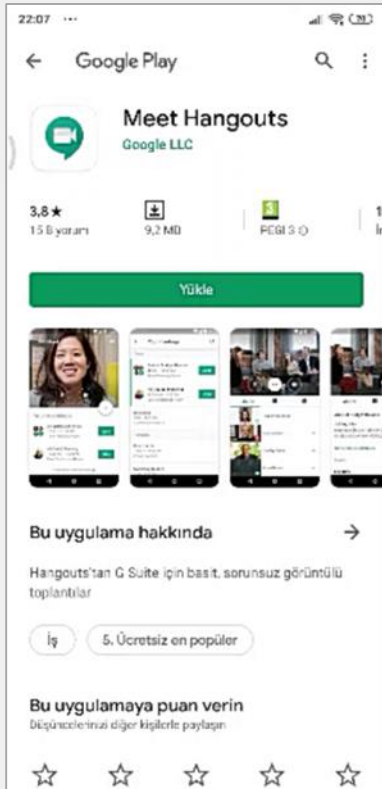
22:07 ···

Google Play

Meet Hangouts
Google LLC

3,8 ★
15 B yorum

9,2 MB

3
PEGI 3 ⓘ

1
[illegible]

Yükle

Bu uygulama hakkında

Hangouts'tan G Suite için basit, sorunsuz görüntülü toplantılar

İş
5. Ücretsiz en popüler

Bu uygulamaya puan verin
Düşüncelerinizi diğer kişilerle paylaşın

☆ ☆ ☆ ☆ ☆